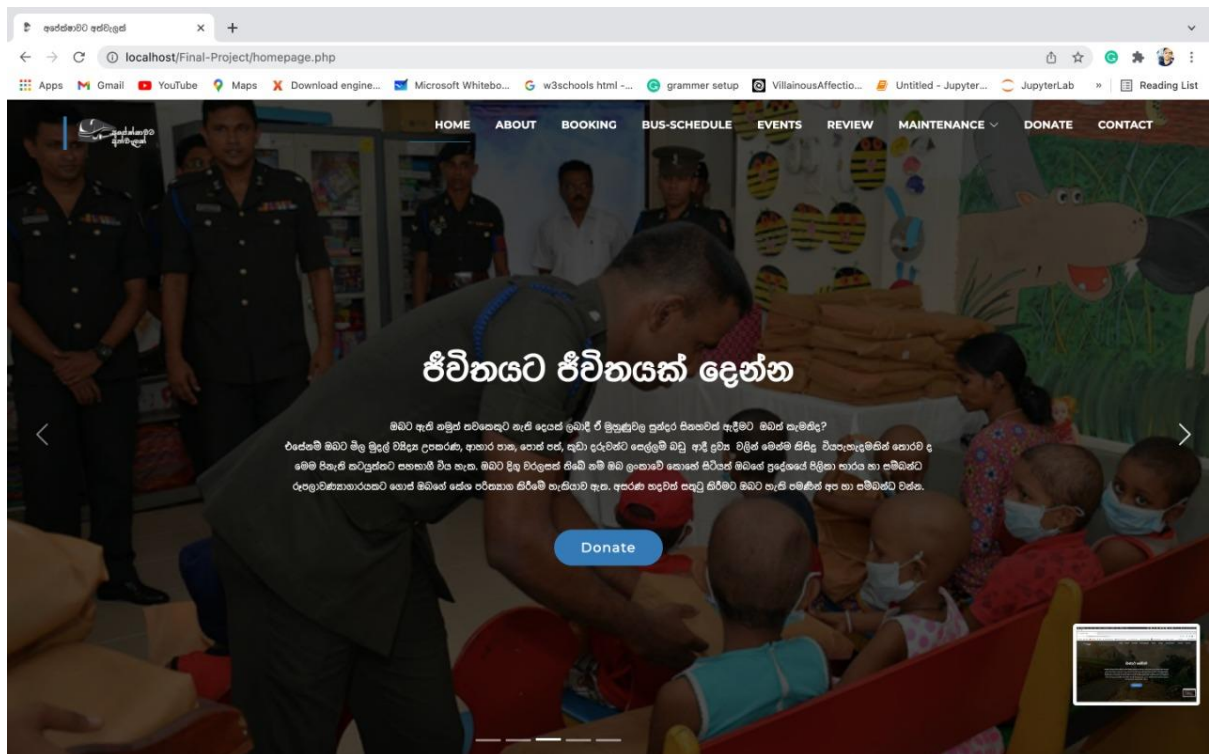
අපේක්ෂාවට අත්වැලක්

localhost/Final-Project/homepage.php

Apps Gmail YouTube Maps Download engine... Microsoft Whitebo... w3schools html -... grammer setup VillainousAffectio... Untitled - Jupyter... JupyterLab » Reading List

HOME ABOUT BOOKING BUS-SCHEDULE EVENTS REVIEW MAINTENANCE DONATE CONTACT

ජීවිතයට ජීවිතයක් දෙන්න

ඔබට ඇති නමුත් තවකෙකුට නැති දෙයක් ලබාදී ඒ මුහුණුවල සුන්දර සිනහවක් ඇඳීමට ඔබත් කැමතිද? එසේනම් ඔබට මිල මුදල් වසිදන උපකරණ, ආහාර පාන, පොත් පත්, කුඩා දරුවන්ට සෙල්ලම් බඩු ආදී ද්‍රව්‍ය වලින් මෙන්ම කිසිදු වියපැහැදමකින් තොරව ද මෙම පිනැති කටයුත්තට සහභාගී විය හැක. ඔබට දිනූ විටලසක් තිබේ නම් ඔබ ලංකාවේ කොහේ සිටියත් ඔබගේ ප්‍රදේශයේ පිළිකා භාරය හා සම්බන්ධ රුධිරාවණාගාරයකට ගොස් ඔබගේ සේවා පරිත්‍යාග කිරීමේ හැකියාව ඇත. අසරණ හදවත් සතුටු කිරීමට ඔබට හැකි පමණින් අප හා සම්බන්ධ වන්න.

Donate